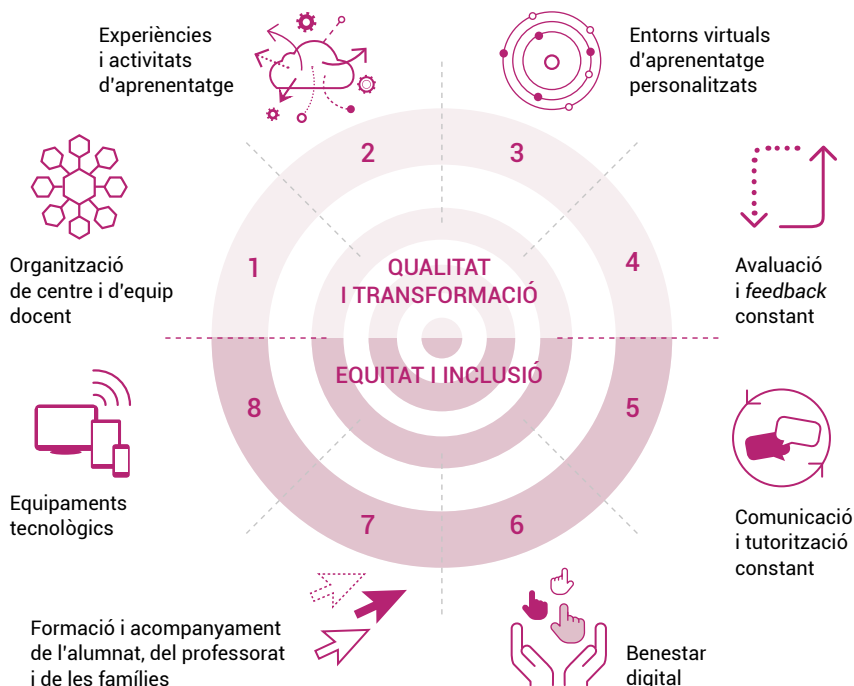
Experiències i activitats d'aprenentatge

Entorns virtuals d'aprenentatge personalitzats

Organització de centre i d'equip docent

Avaluació i *feedback* constant

2

3

1

4

QUALITAT I TRANSFORMACIÓ

EQUITAT I INCLUSIÓ

8

5

7

6

Equipaments tecnològics

Comunicació i tutorització constant

Formació i acompanyament de l'alumnat, del professorat i de les famílies

Benestar digital